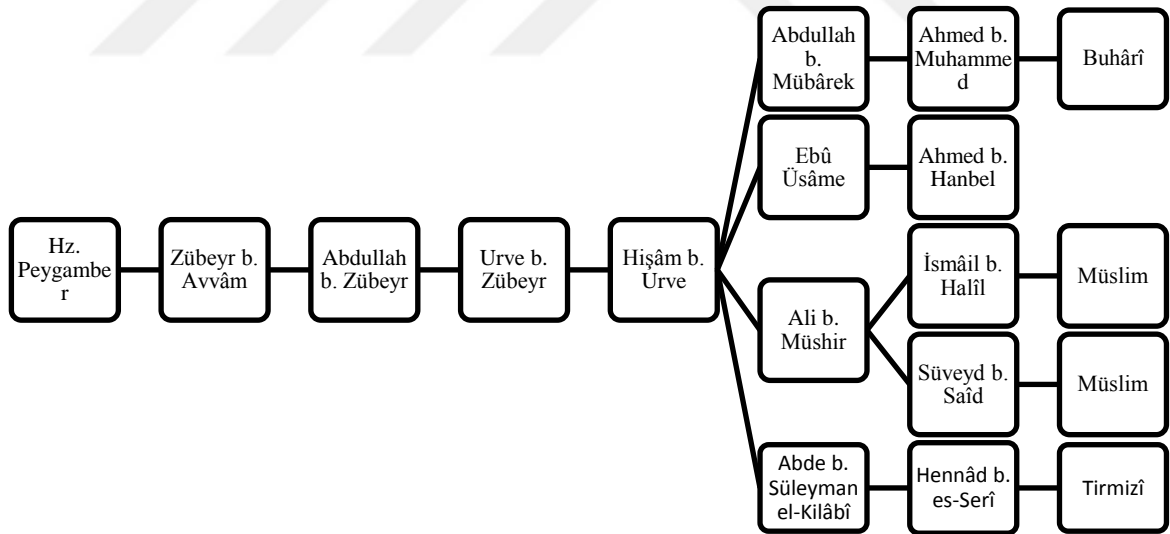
Hz. Peygamber

Zübeyr b. Avvâm

Abdullah b. Zübeyr

Urve b. Zübeyr

Hişâm b. Urve

Abdullah b. Mübârek

Ahmed b. Muhammed

Buhârî

Ebû Üsâme

Ahmed b. Hanbel

Ali b. Müshir

İsmâil b. Halîl

Müslim

Süveyd b. Saîd

Müslim

Abde b. Süleyman el-Kilâbî

Hennâd b. es-Serî

Tirmizî